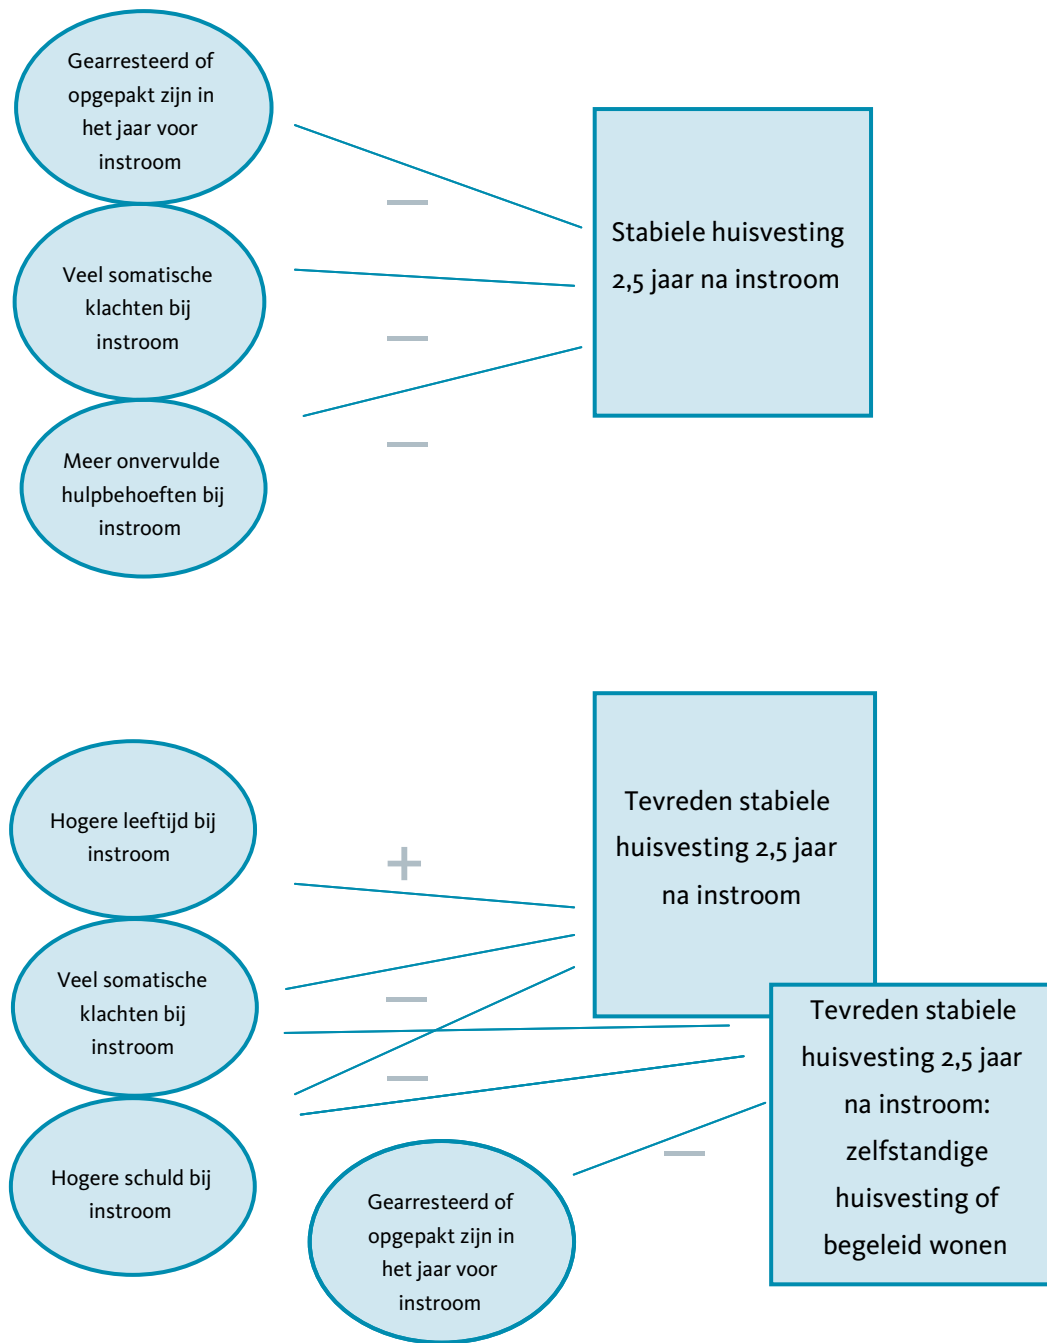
Gearresteerd of opgepakt zijn in het jaar voor instroom

Veel somatische klachten bij instroom

Meer onvervulde hulpbehoeften bij instroom

−

−

−

Stabiele huisvesting 2,5 jaar na instroom

Hogere leeftijd bij instroom

Veel somatische klachten bij instroom

Hogere schuld bij instroom

Gearresteerd of opgepakt zijn in het jaar voor instroom

+

−

−

−

Tevreden stabiele huisvesting 2,5 jaar na instroom

Tevreden stabiele huisvesting 2,5 jaar na instroom: zelfstandige huisvesting of begeleid wonen